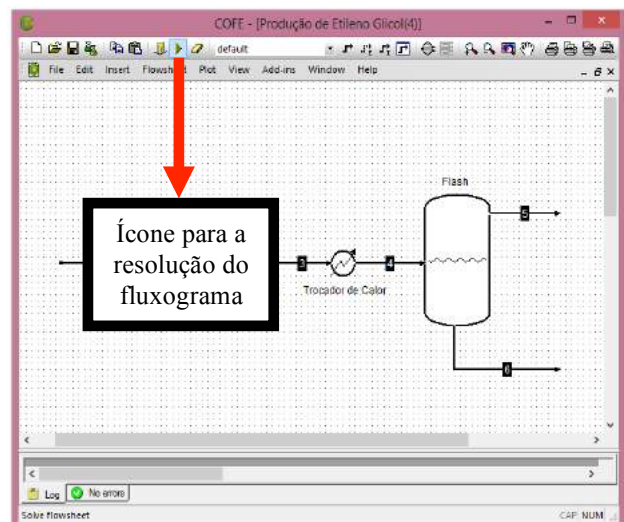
COFE - [Produção de Etileno Glicol(4)]

default

File Edit Insert Flowsheet Plot View Add-ins Window Help

Ícone para a resolução do fluxograma

3

4

Trocador de Calor

Flash

5

6

Log No errors

Solve flowsheet

CAP NUM